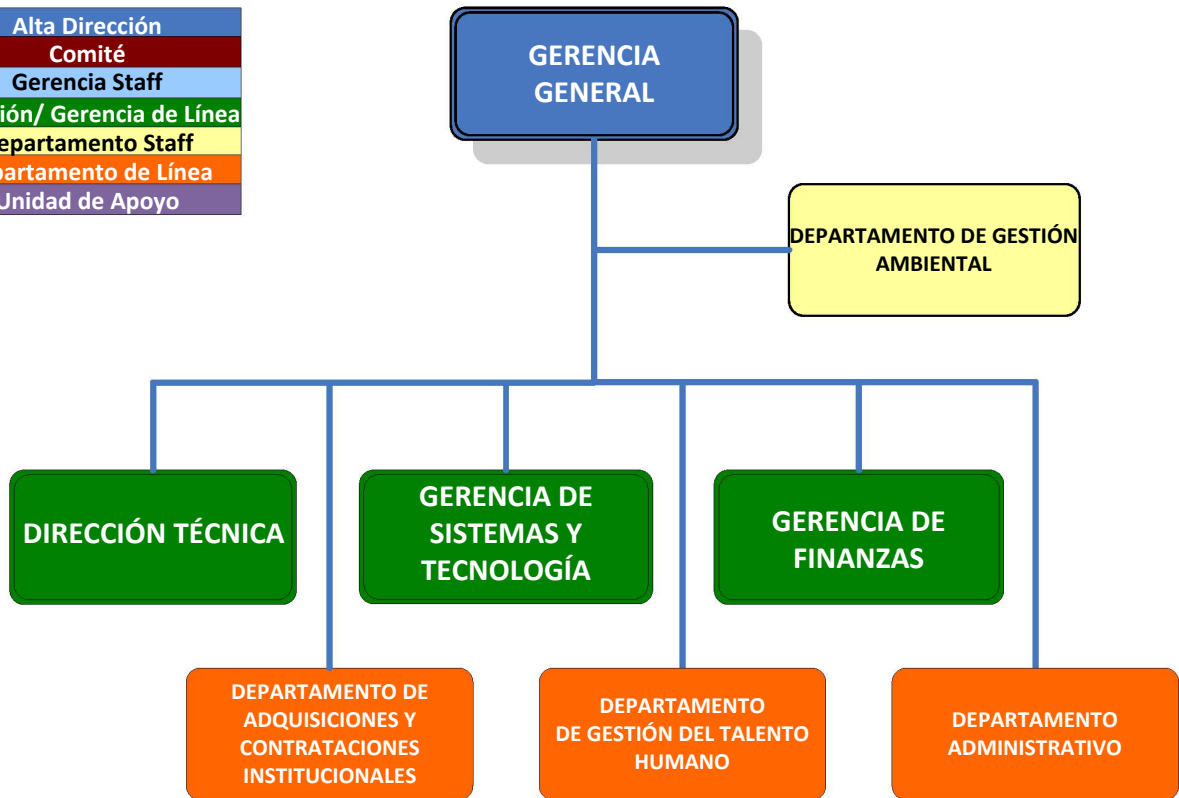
Alta Dirección
Comité
Gerencia Staff
ión/ Gerencia de Línea
epartamento Staff
partamento de Línea
Unidad de Apoyo

GERENCIA GENERAL

DEPARTAMENTO DE GESTIÓN AMBIENTAL

DIRECCIÓN TÉCNICA

GERENCIA DE SISTEMAS Y TECNOLOGÍA

GERENCIA DE FINANZAS

DEPARTAMENTO DE ADQUISICIONES Y CONTRATACIONES INSTITUCIONALES

DEPARTAMENTO DE GESTIÓN DEL TALENTO HUMANO

DEPARTAMENTO ADMINISTRATIVO